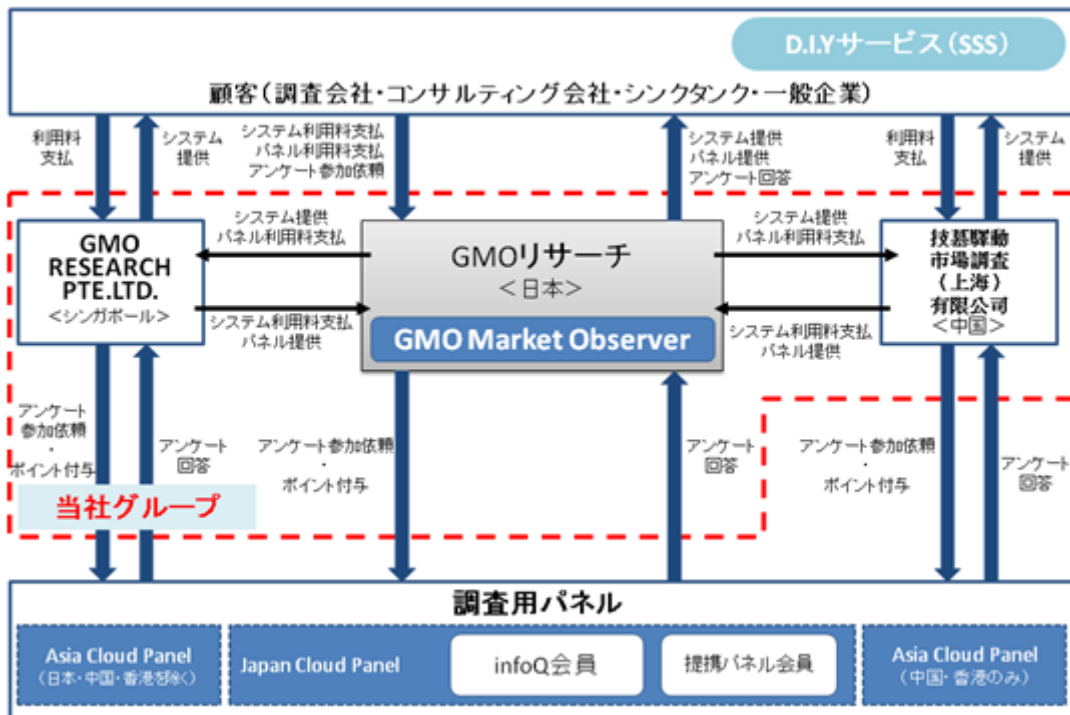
D.I.Yサービス(SSS)

顧客(調査会社・コンサルティング会社・シンクタンク・一般企業)

利用料支払

システム提供

システム利用料支払
パネル利用料支払
アンケート参加依頼

システム提供
パネル提供
アンケート回答

利用料支払

システム提供

GMO RESEARCH PTE.LTD.
<シンガポール>

システム提供
パネル利用料支払

システム利用料支払
パネル提供

GMOリサーチ
<日本>

GMO Market Observer

システム提供
パネル利用料支払

システム利用料支払
パネル提供

技慕驛動市場調査(上海)有限公司
<中国>

アンケート参加依頼
・
ポイント付与

アンケート回答

アンケート参加依頼
・
ポイント付与

アンケート回答

アンケート参加依頼
・
ポイント付与

アンケート回答

当社グループ

調査用パネル

Asia Cloud Panel
(日本・中国・香港を除く)

Japan Cloud Panel

infoQ会員

提携パネル会員

Asia Cloud Panel
(中国・香港のみ)